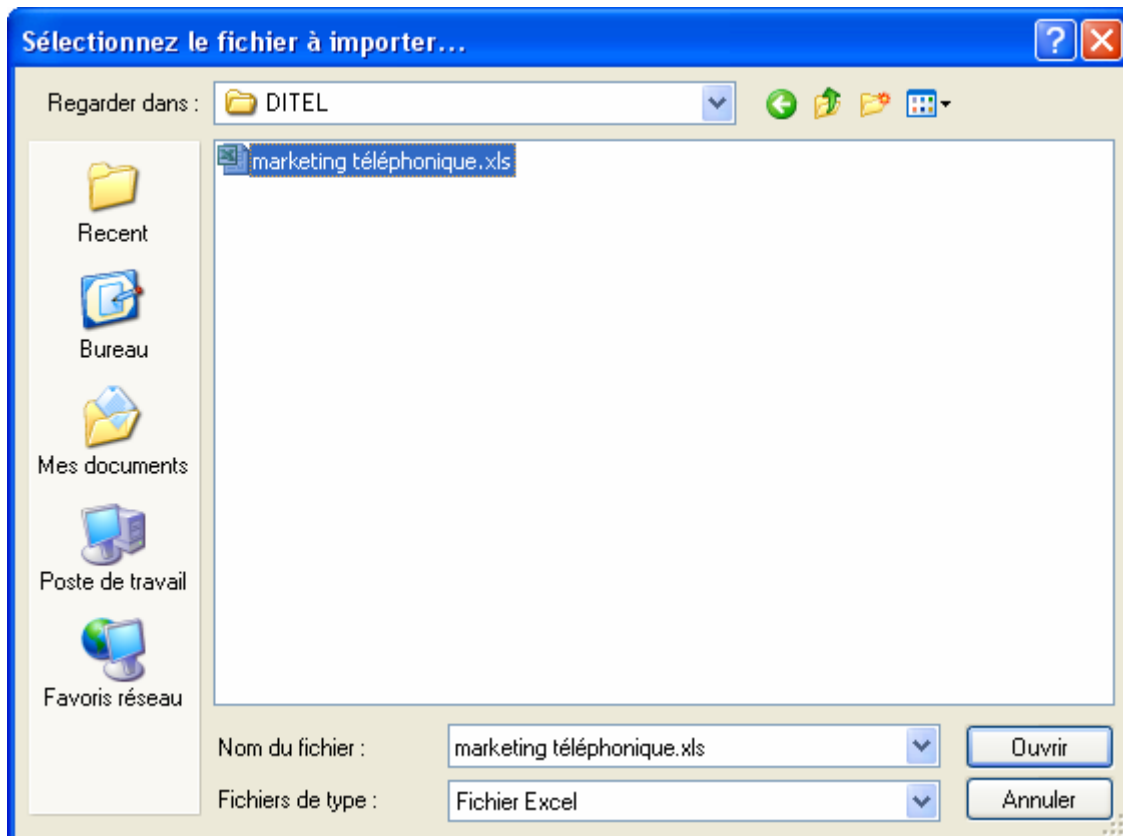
Sélectionnez le fichier à importer...

Regarder dans : DITEL

marketing téléphonique.xls

Recent
Bureau
Mes documents
Poste de travail
Favoris réseau

Nom du fichier : marketing téléphonique.xls
Fichiers de type : Fichier Excel

Ouvrir
Annuler